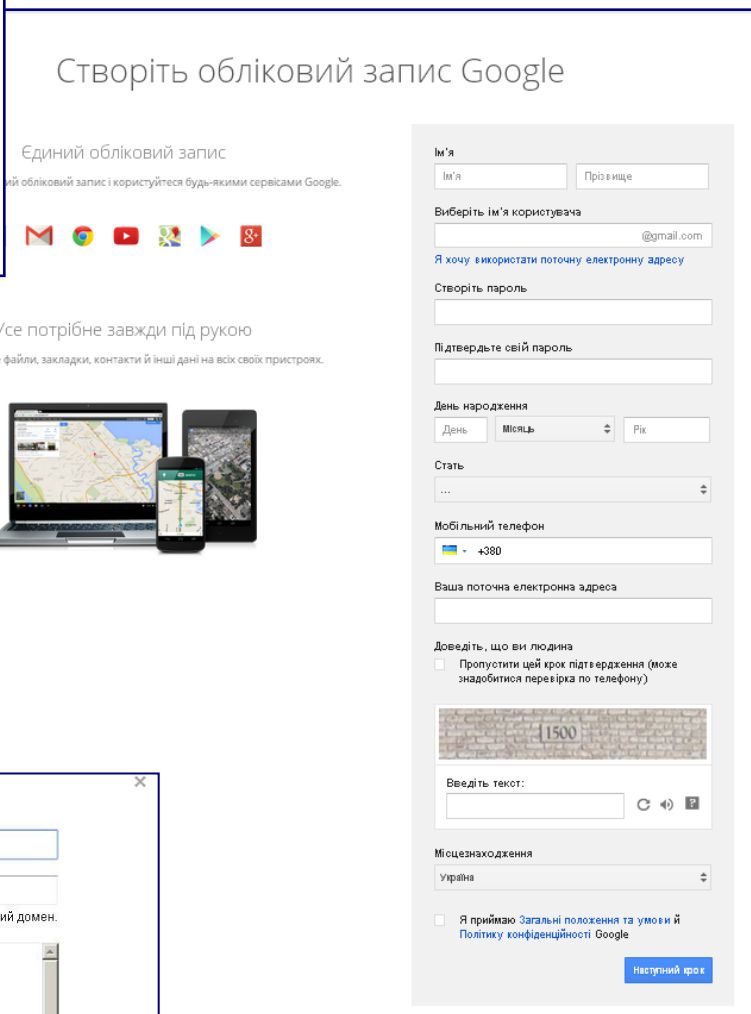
Створіть обліковий запис Google

Єдиний обліковий запис

ий обліковий запис і користуйтеся будь-якими сервісами Google.

Усе потрібне завжди під рукою

файли, закладки, контакти й інші дані на всіх своїх пристроях.

Ім'я
Ім'я
Прізвище

Виберіть ім'я користувача
@gmail.com
Я хочу використати поточну електронну адресу

Створіть пароль

Підтвердьте свій пароль

День народження
День
Місяць
Рік

Стать
...

Мобільний телефон
+380

Ваша поточна електронна адреса

Доведіть, що ви людина
Пропустити цей крок підтвердження (може знадобитися перевірка по телефону)

1500

Введіть текст:

Місцезнаходження
Україна

Я приймаю Загальні положення та умови й Політику конфіденційності Google

Наступний крок

×

ий домен.